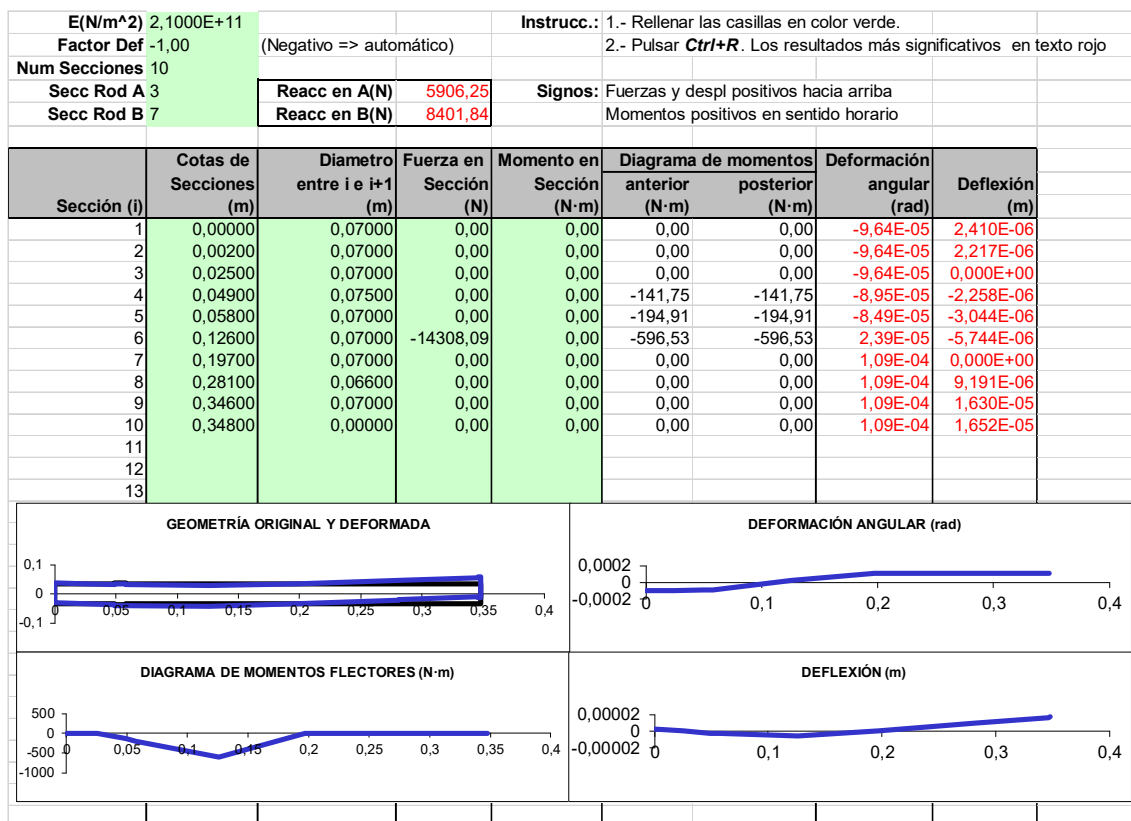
E(N/m^2) 2,1000E+11
Factor Def -1,00 (Negativo => automático)
Num Secciones 10
Secc Rod A 3 Reacc en A(N) 5906,25
Secc Rod B 7 Reacc en B(N) 8401,84

Instrucc.: 1.- Rellenar las casillas en color verde.
2.- Pulsar **Ctrl+R**. Los resultados más significativos en texto rojo

Signos: Fuerzas y despl positivos hacia arriba
Momentos positivos en sentido horario

| Sección (i) | Cotas de Secciones (m) | Diametro entre i e i+1 (m) | Fuerza en Sección (N) | Momento en Sección (N·m) | Diagrama de momentos anterior (N·m) | Diagrama de momentos posterior (N·m) | Deformación angular (rad) | Deflexión (m) |
|---|---|---|---|---|---|---|---|---|
| 1 | 0,00000 | 0,07000 | 0,00 | 0,00 | 0,00 | 0,00 | -9,64E-05 | 2,410E-06 |
| 2 | 0,00200 | 0,07000 | 0,00 | 0,00 | 0,00 | 0,00 | -9,64E-05 | 2,217E-06 |
| 3 | 0,02500 | 0,07000 | 0,00 | 0,00 | 0,00 | 0,00 | -9,64E-05 | 0,000E+00 |
| 4 | 0,04900 | 0,07500 | 0,00 | 0,00 | -141,75 | -141,75 | -8,95E-05 | -2,258E-06 |
| 5 | 0,05800 | 0,07000 | 0,00 | 0,00 | -194,91 | -194,91 | -8,49E-05 | -3,044E-06 |
| 6 | 0,12600 | 0,07000 | -14308,09 | 0,00 | -596,53 | -596,53 | 2,39E-05 | -5,744E-06 |
| 7 | 0,19700 | 0,07000 | 0,00 | 0,00 | 0,00 | 0,00 | 1,09E-04 | 0,000E+00 |
| 8 | 0,28100 | 0,06600 | 0,00 | 0,00 | 0,00 | 0,00 | 1,09E-04 | 9,191E-06 |
| 9 | 0,34600 | 0,07000 | 0,00 | 0,00 | 0,00 | 0,00 | 1,09E-04 | 1,630E-05 |
| 10 | 0,34800 | 0,00000 | 0,00 | 0,00 | 0,00 | 0,00 | 1,09E-04 | 1,652E-05 |
| 11 | | | | | | | | |
| 12 | | | | | | | | |
| 13 | | | | | | | | |

GEOMETRÍA ORIGINAL Y DEFORMADA
0,1
0
-0,1
0 0,05 0,1 0,15 0,2 0,25 0,3 0,35 0,4

DEFORMACIÓN ANGULAR (rad)
0,0002
0
-0,0002
0 0,1 0,2 0,3 0,4

DIAGRAMA DE MOMENTOS FLECTORES (N·m)
500
0
-500
-1000
0 0,05 0,1 0,15 0,2 0,25 0,3 0,35 0,4

DEFLEXIÓN (m)
0,00002
0
-0,00002
0 0,1 0,2 0,3 0,4